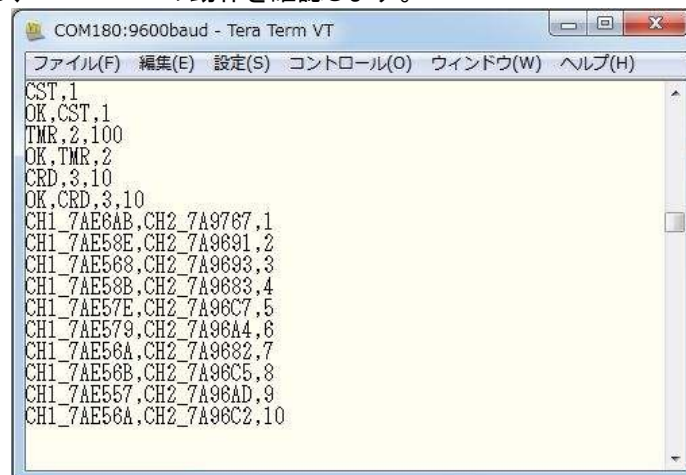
COM180:9600baud - Tera Term VT

ファイル(F) 編集(E) 設定(S) コントロール(O) ウィンドウ(W) ヘルプ(H)

CST,1
OK,CST,1
TMR,2,100
OK,TMR,2
CRD,3,10
OK,CRD,3,10
CH1_7AE6AB,CH2_7A9767,1
CH1_7AE58E,CH2_7A9691,2
CH1_7AE568,CH2_7A9693,3
CH1_7AE58B,CH2_7A9683,4
CH1_7AE57E,CH2_7A96C7,5
CH1_7AE579,CH2_7A96A4,6
CH1_7AE56A,CH2_7A9682,7
CH1_7AE56B,CH2_7A96C5,8
CH1_7AE557,CH2_7A96AD,9
CH1_7AE56A,CH2_7A96C2,10